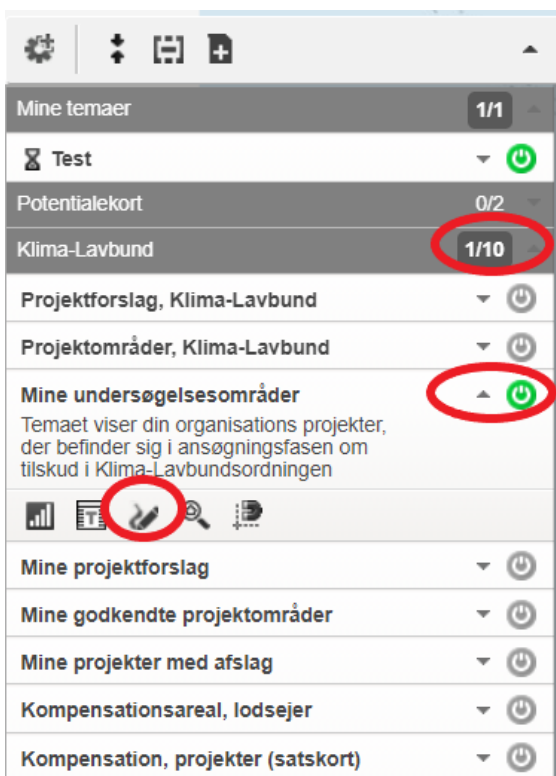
Mine temaer 1/1

Test

Potentialekort 0/2

Klima-Lavbund 1/10

Projektforslag, Klima-Lavbund

Projektområder, Klima-Lavbund

Mine undersøgelsesområder

Temaet viser din organisations projekter, der befinder sig i ansøgningsfasen om tilskud i Klima-Lavbundsordningen

Mine projektforslag

Mine godkendte projektområder

Mine projekter med afslag

Kompensationsareal, lodsejer

Kompensation, projekter (satskort)